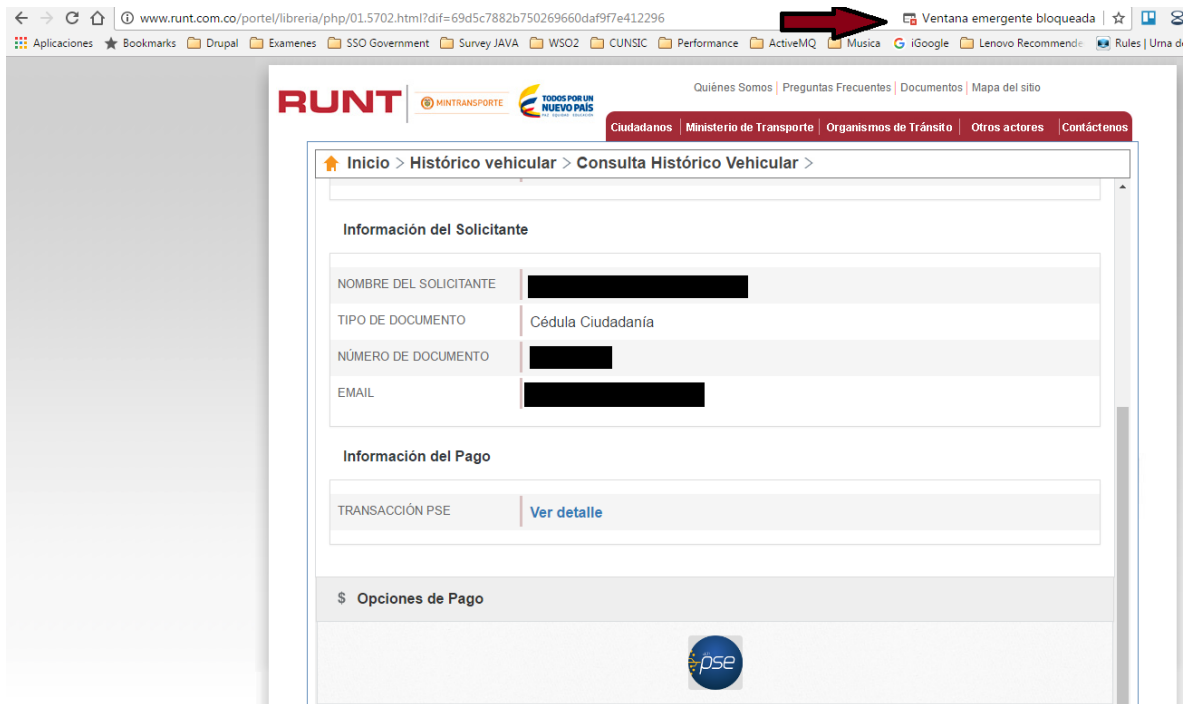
www.runt.com.co/portel/libreria/php/01.5702.html?dif=69d5c7882b750269660daf9f7e412296

Ventana emergente bloqueada

Aplicaciones | Bookmarks | Drupal | Examenes | SSO Government | Survey JAVA | WSO2 | CUNSIC | Performance | ActiveMQ | Musica | iGoogle | Lenovo Recommende | Rules | Urna d

RUNT | MINTRANSPORTE | TODOS POR UN NUEVO PAÍS PAZ EQUIDAD EDUCACIÓN

Quiénes Somos | Preguntas Frecuentes | Documentos | Mapa del sitio

Ciudadanos | Ministerio de Transporte | Organismos de Tránsito | Otros actores | Contáctenos

Inicio > Histórico vehicular > Consulta Histórico Vehicular >

Información del Solicitante

| NOMBRE DEL SOLICITANTE | |
|---|---|
| TIPO DE DOCUMENTO | Cédula Ciudadanía |
| NÚMERO DE DOCUMENTO | |
| EMAIL | |

Información del Pago

| TRANSACCIÓN PSE | Ver detalle |
|---|---|

$ Opciones de Pago

pse